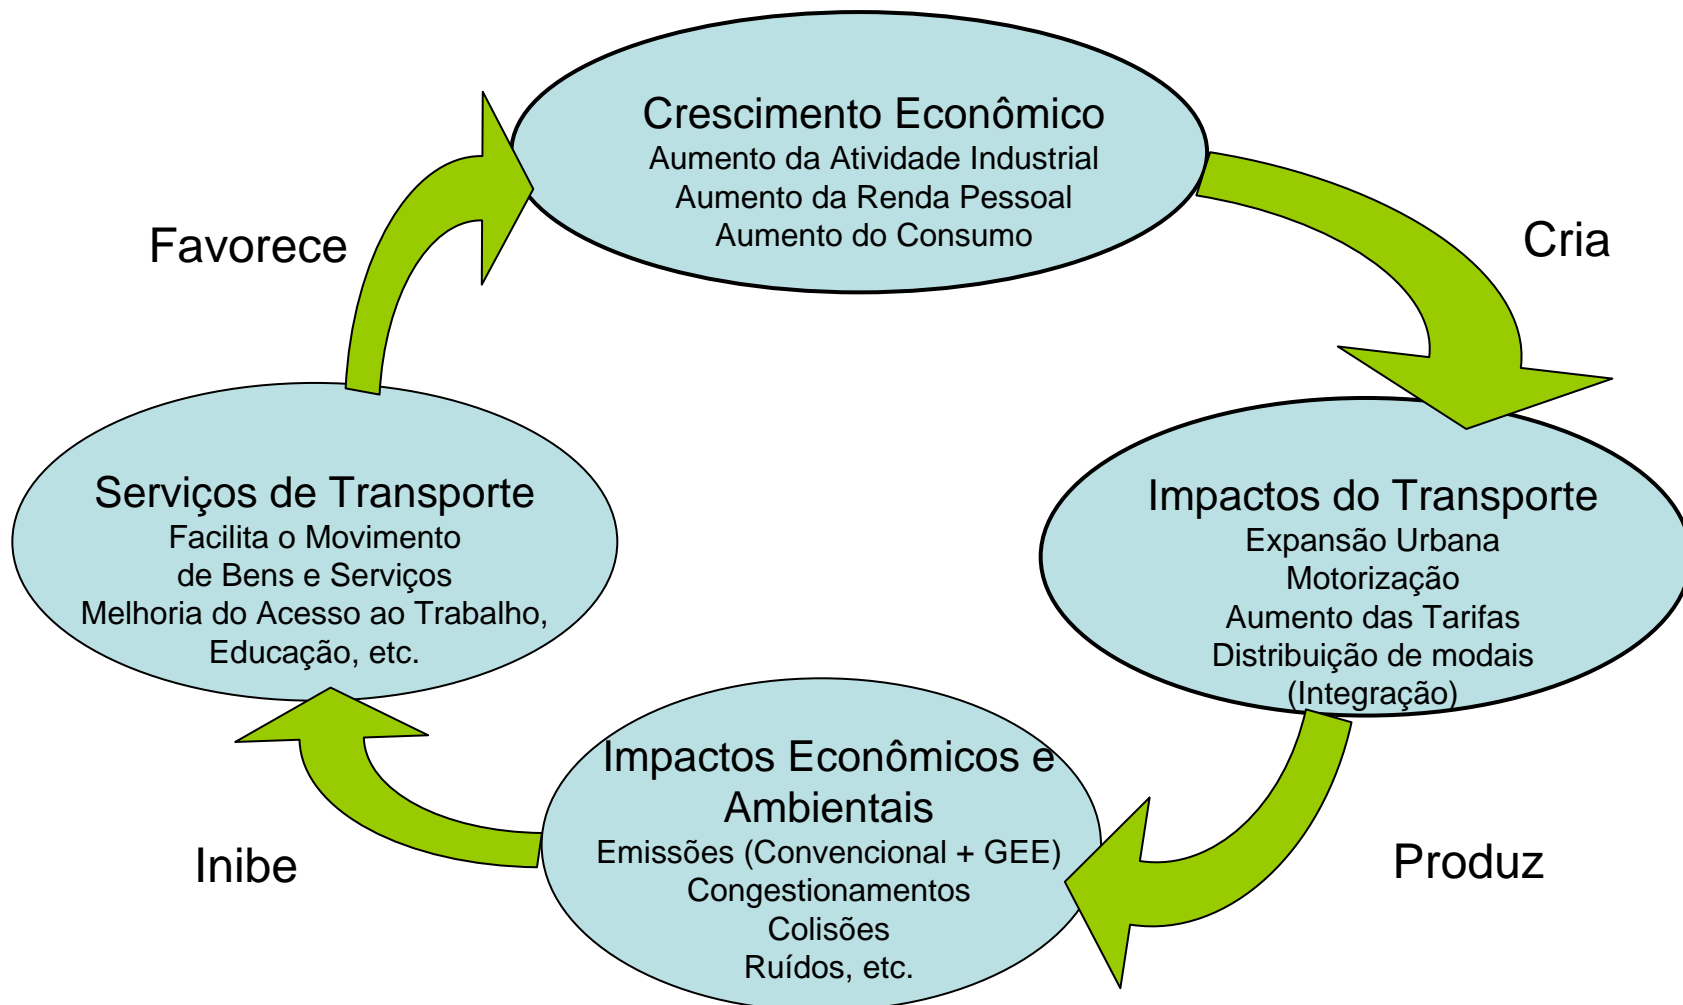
Crescimento Econômico
Aumento da Atividade Industrial
Aumento da Renda Pessoal
Aumento do Consumo

Cria

Impactos do Transporte
Expansão Urbana
Motorização
Aumento das Tarifas
Distribuição de modais
(Integração)

Produz

Impactos Econômicos e Ambientais
Emissões (Convencional + GEE)
Congestionamentos
Colisões
Ruídos, etc.

Inibe

Serviços de Transporte
Facilita o Movimento
de Bens e Serviços
Melhoria do Acesso ao Trabalho,
Educação, etc.

Favorece